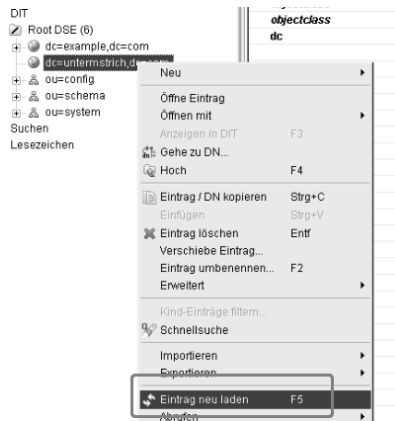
DIT
Root DSE (6)
dc=example,dc=com
dc=untermstrich,dc=com
ou=config
ou=schema
ou=system
Suchen
Lesezeichen

objectclass
dc

Neu
Öffne Eintrag
Öffnen mit
Anzeigen in DIT F3
Gehe zu DN...
Hoch F4
Eintrag / DN kopieren Strg+C
Einfügen Strg+V
Eintrag löschen Entf
Verschiebe Eintrag...
Eintrag umbenennen... F2
Erweitert
Kind-Einträge filtern...
Schnellsuche
Importieren
Exportieren
Eintrag neu laden F5
Abrufen